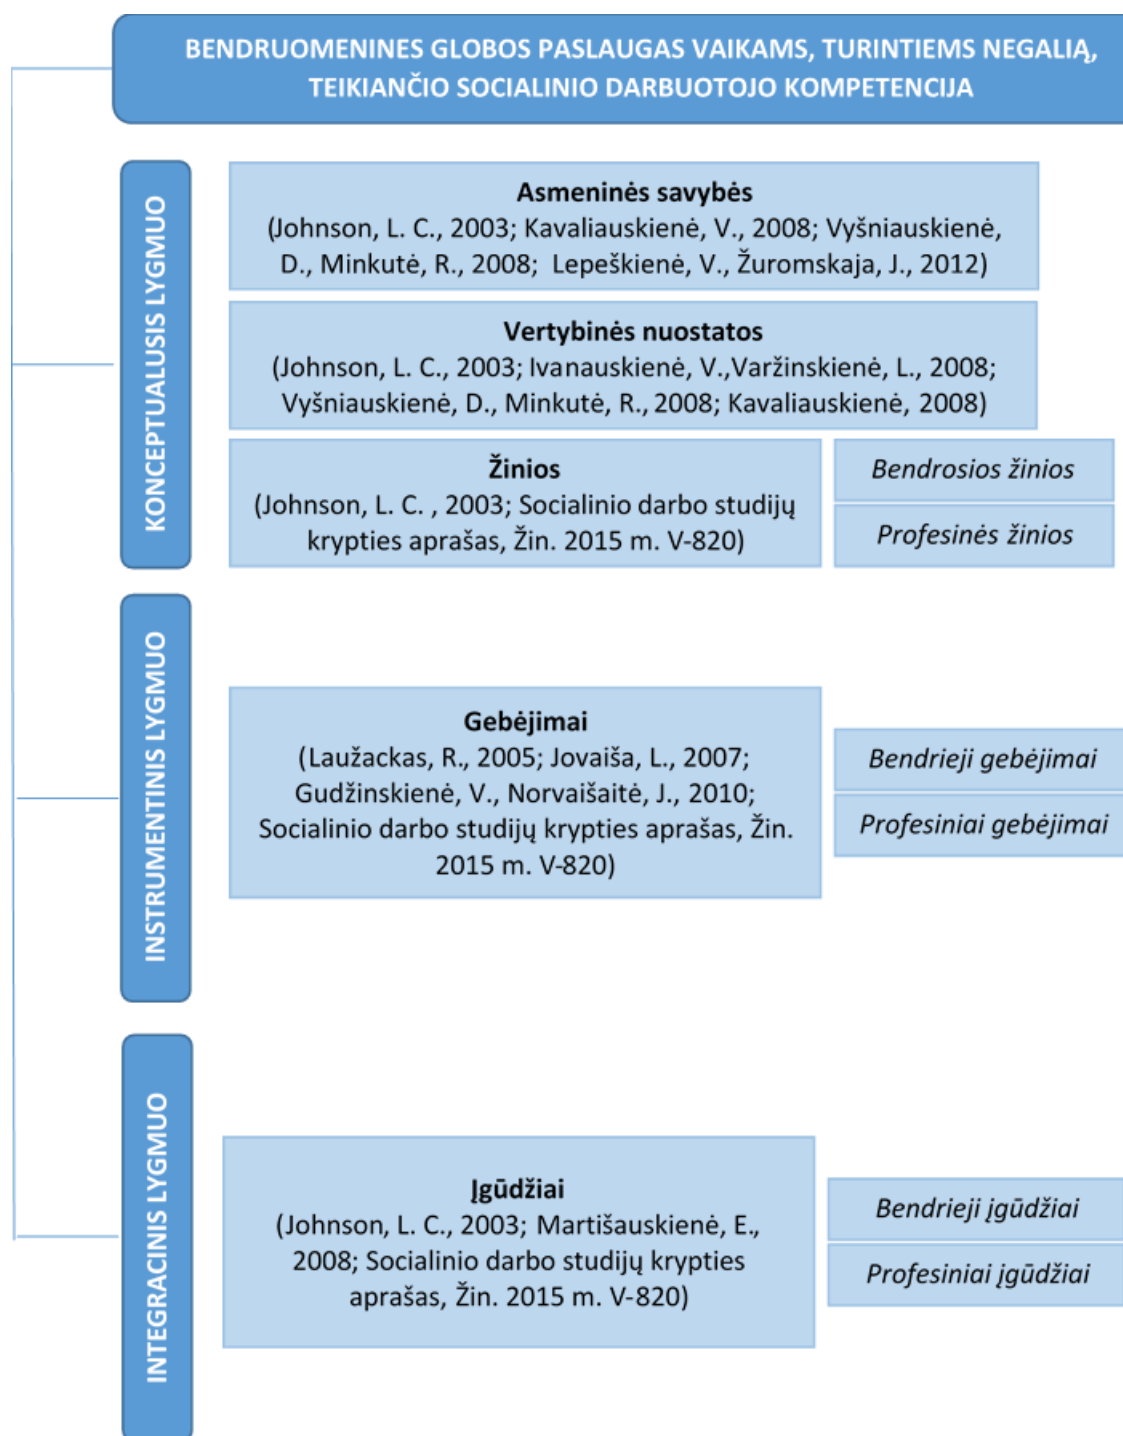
BENDRUOMENINES GLOBOS PASLAUGAS VAIKAMS, TURINTIEMS NEGALIĄ, TEIKIANČIO SOCIALINIO DARBUOTOJO KOMPETENCIJA

KONCEPTUALUSIS LYGMUO

Asmeninės savybės
(Johnson, L. C., 2003; Kavaliauskienė, V., 2008; Vyšniauskienė, D., Minkutė, R., 2008; Lepeškienė, V., Žuromskaja, J., 2012)

Vertybinės nuostatos
(Johnson, L. C., 2003; Ivanauskienė, V.,Varžinskienė, L., 2008; Vyšniauskienė, D., Minkutė, R., 2008; Kavaliauskienė, 2008)

Žinios
(Johnson, L. C. , 2003; Socialinio darbo studijų krypties aprašas, Žin. 2015 m. V-820)

Bendrosios žinios

Profesinės žinios

INSTRUMENTINIS LYGMUO

Gebėjimai
(Laužackas, R., 2005; Jovaiša, L., 2007; Gudžinskienė, V., Norvaišaitė, J., 2010; Socialinio darbo studijų krypties aprašas, Žin. 2015 m. V-820)

Bendrieji gebėjimai

Profesiniai gebėjimai

INTEGRACINIS LYGMUO

Įgūdžiai
(Johnson, L. C., 2003; Martišauskienė, E., 2008; Socialinio darbo studijų krypties aprašas, Žin. 2015 m. V-820)

Bendrieji įgūdžiai

Profesiniai įgūdžiai